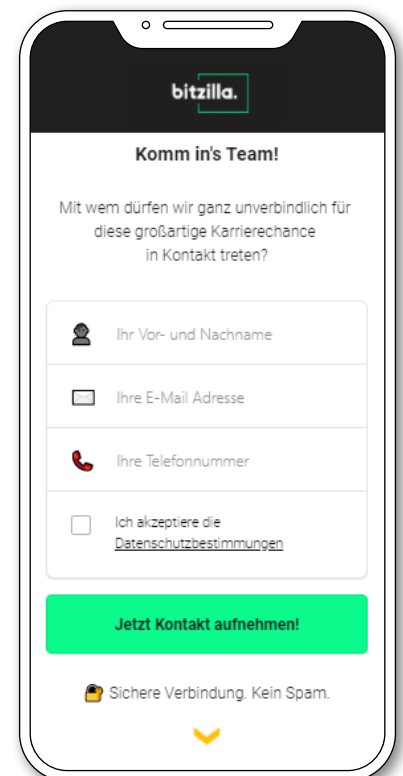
bitzilla.

Komm in's Team!

Mit wem dürfen wir ganz unverbindlich für diese großartige Karrierechance in Kontakt treten?

Ihr Vor- und Nachname

Ihre E-Mail Adresse

Ihre Telefonnummer

Ich akzeptiere die Datenschutzbestimmungen

Jetzt Kontakt aufnehmen!

Sichere Verbindung. Kein Spam.